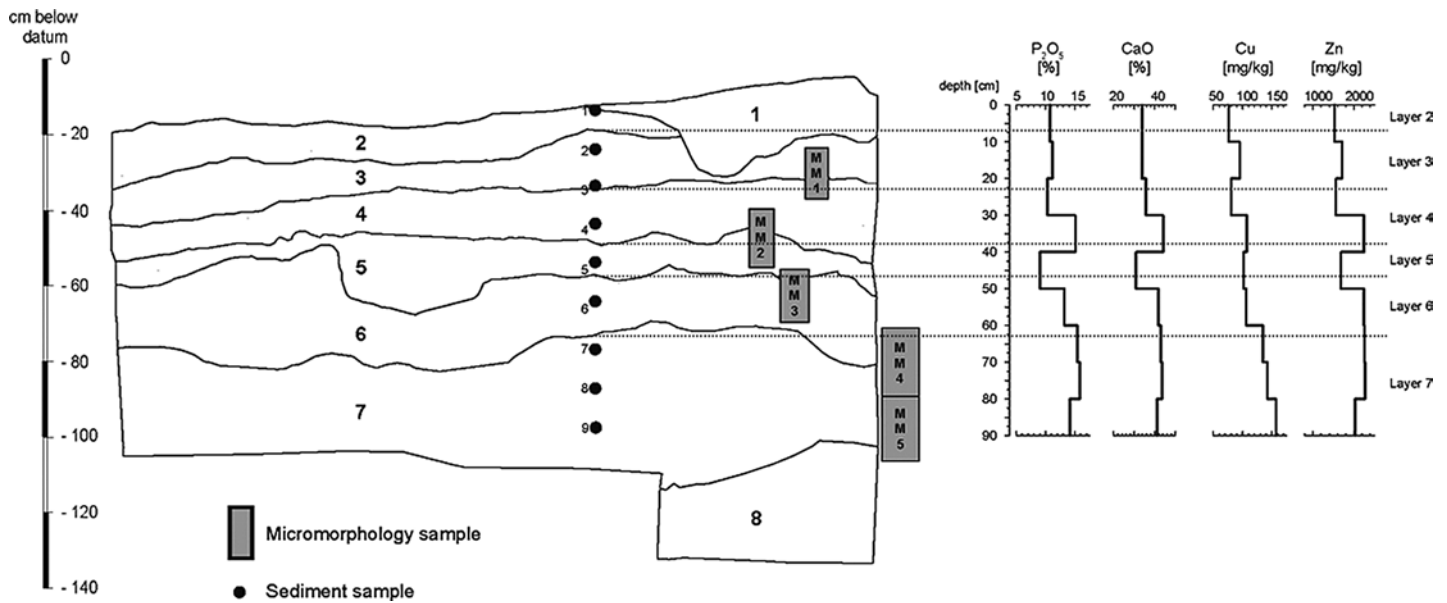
cm below datum

0
- 20
- 40
- 60
- 80
- 100
- 120
- 140

1
2
3
4
5
6
7
8

1
2
3
4
5
6
7
8
9

M M 1
M M 2
M M 3
M M 4
M M 5

Micromorphology sample

Sediment sample

| | $P_2O_5$ [%] | CaO [%] | Cu [mg/kg] | Zn [mg/kg] |
|---|---|---|---|---|
| depth [cm] | 5 10 15 | 20 40 | 50 100 150 | 1000 2000 |

0
10
20
30
40
50
60
70
80
90

Layer 2
Layer 3
Layer 4
Layer 5
Layer 6
Layer 7